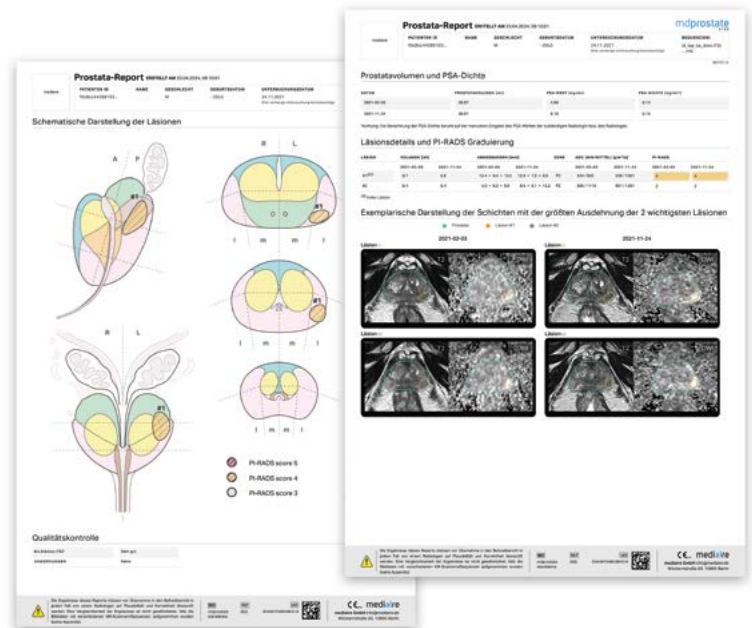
Prostata-Report ERSTELLT AM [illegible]

PATIENTEN ID | NAME | GESCHLECHT | GEBURTSDATUM | UNTERSUCHUNGSDATUM

M

24.11.2021

Schematische Darstellung der Läsionen

A P

R L

#1

l m m l

PI-RADS score 5

PI-RADS score 4

PI-RADS score 3

Qualitätskontrolle

mediaire

Prostata-Report ERSTELLT AM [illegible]

mdprostate

PATIENTEN ID | NAME | GESCHLECHT | GEBURTSDATUM | UNTERSUCHUNGSDATUM | BEFUNDER

M

24.11.2021

Prostatavolumen und PSA-Dichte

| DATUM | PROSTATAVOLUMEN | PSA-WERT | PSA-DICHTE |
|---|---|---|---|
| 2021-02-03 | 28.07 | 3.90 | 0.13 |
| 2021-11-24 | 28.01 | 4.18 | 0.15 |

Läsionsdetails und PI-RADS Graduierung

| LÄSION | VOLUMEN | | ABMESSUNGEN | | ZONE | ADC | | PI-RADS | |
|---|---|---|---|---|---|---|---|---|---|
| | 2021-02-03 | 2021-11-24 | 2021-02-03 | 2021-11-24 | | 2021-02-03 | 2021-11-24 | 2021-02-03 | 2021-11-24 |
| #1 | 0.1 | 0.6 | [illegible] | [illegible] | PZ | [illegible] | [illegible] | 4 | 4 |
| #2 | 0.1 | 0.1 | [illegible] | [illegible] | PZ | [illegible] | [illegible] | 2 | 2 |

Exemplarische Darstellung der Schichten mit der größten Ausdehnung der 2 wichtigsten Läsionen

Prostata Läsion #1 Läsion #2

2021-02-03 2021-11-24

Läsion 1

Läsion 2

T2 DWI

CE mediaire